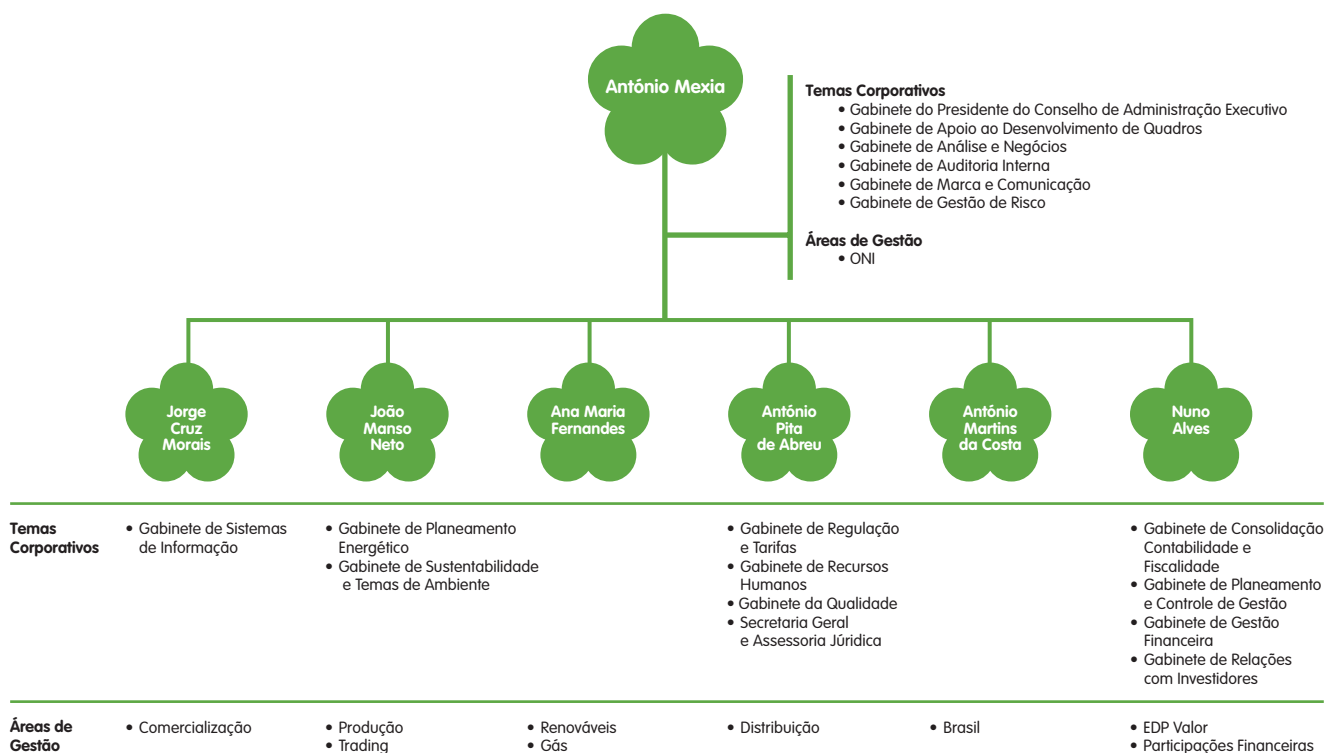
António Mexia

Temas Corporativos
• Gabinete do Presidente do Conselho de Administração Executivo
• Gabinete de Apoio ao Desenvolvimento de Quadros
• Gabinete de Análise e Negócios
• Gabinete de Auditoria Interna
• Gabinete de Marca e Comunicação
• Gabinete de Gestão de Risco

Áreas de Gestão
• ONI

Jorge Cruz Morais

João Manso Neto

Ana Maria Fernandes

António Pita de Abreu

António Martins da Costa

Nuno Alves

Temas Corporativos

• Gabinete de Sistemas de Informação

• Gabinete de Planeamento Energético
• Gabinete de Sustentabilidade e Temas de Ambiente

• Gabinete de Regulação e Tarifas
• Gabinete de Recursos Humanos
• Gabinete da Qualidade
• Secretaria Geral e Assessoria Jurídica

• Gabinete de Consolidação Contabilidade e Fiscalidade
• Gabinete de Planeamento e Controle de Gestão
• Gabinete de Gestão Financeira
• Gabinete de Relações com Investidores

Áreas de Gestão

• Comercialização

• Produção
• Trading

• Renováveis
• Gás

• Distribuição

• Brasil

• EDP Valor
• Participações Financeiras